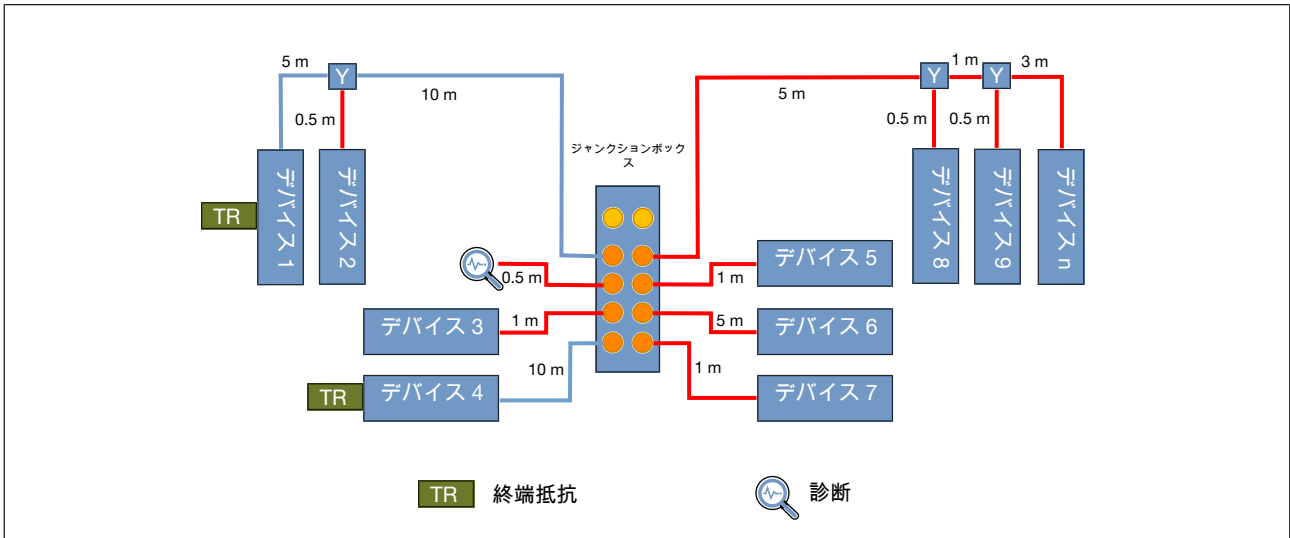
5 m
Y
10 m
0.5 m
TR
デバイス 1
デバイス 2
ジャンクションボックス
5 m
Y
1 m
Y
3 m
0.5 m
0.5 m
デバイス 8
デバイス 9
デバイス n
0.5 m
デバイス 5
1 m
1 m
デバイス 3
5 m
デバイス 6
10 m
TR
デバイス 4
1 m
デバイス 7
TR
終端抵抗
診断